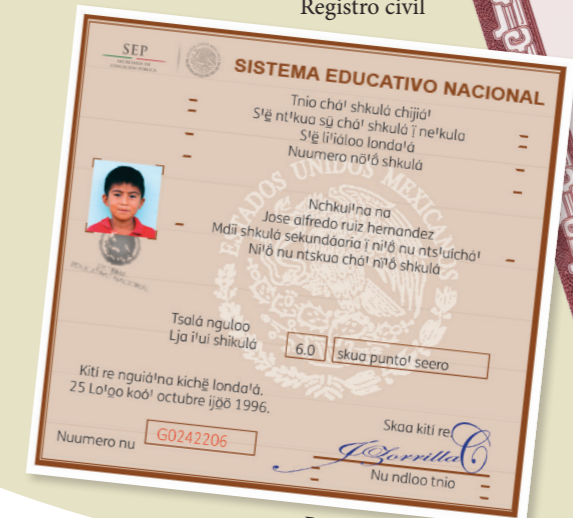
Registro civil

SEP

SISTEMA EDUCATIVO NACIONAL

Tnio chá' shkuló chijió'
Sɨ̃ nt'kua sũ chá' shkuló ĩ ne'kula
Sɨ̃ lí'iáloo londa'á
Nuumero nõ'õ shkulá

ESTADOS UNIDOS MEXICANOS

Nchkui'na na
Jose alfredo ruiz hernandez
Mdii shkulá sekundáaria ĩ ni'õ nu nts'uichá'
Ni'õ nu ntskua chá' ni'õ shkulá

Tsalá nguloo
Lja i'uí shikulá 6.0 skua punto' seero

Kiti re nguiá'na kichẽ londa'á,
25 Lo'go koó' octubre ijõõ 1996.

Nuumero nu G0242206

Skaa kiti re
J. Zorrilla C.
Nu ndloo tnio